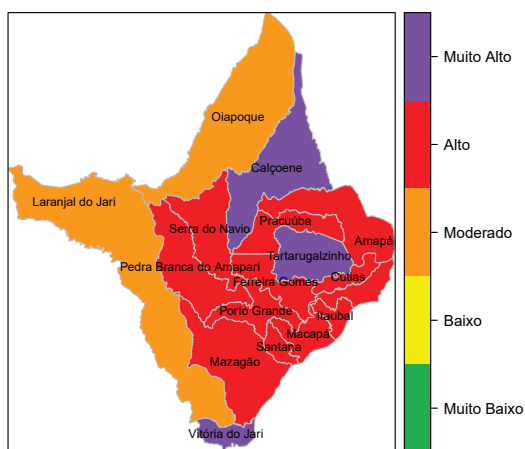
Oiapoque
Calçoene
Laranjal do Jari
Pracuuba
Serra do Navio
Amapá
Tartarugalzinho
Pedra Branca do Amapari
Cutias
Ferreira Gomes
Porto Grande
Itaubal
Macapá
Santana
Mazagão
Vitória do Jari

Muito Alto
Alto
Moderado
Baixo
Muito Baixo